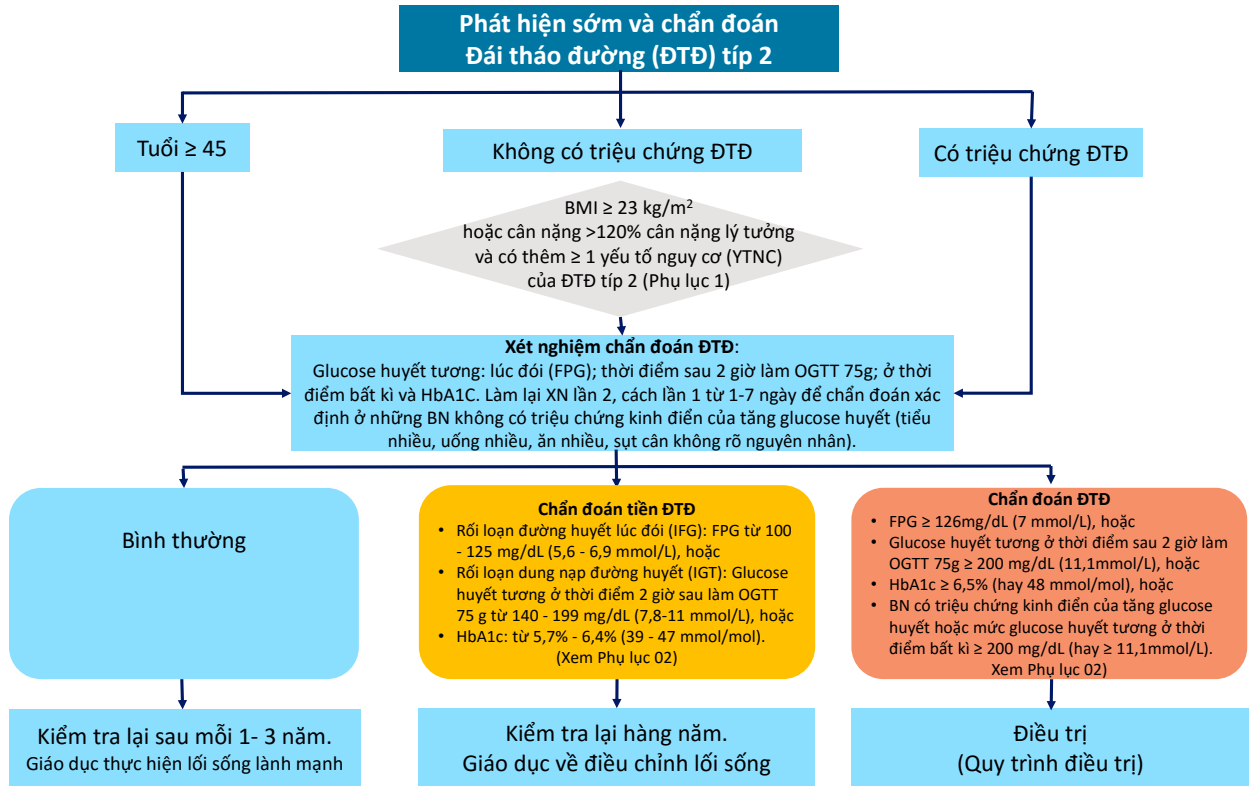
Phát hiện sớm và chẩn đoán
Đái tháo đường (ĐTĐ) típ 2

Tuổi ≥ 45

Không có triệu chứng ĐTĐ

Có triệu chứng ĐTĐ

BMI ≥ 23 kg/m$^2$
hoặc cân nặng >120% cân nặng lý tưởng
và có thêm ≥ 1 yếu tố nguy cơ (YTNC)
của ĐTĐ típ 2 (Phụ lục 1)

**Xét nghiệm chẩn đoán ĐTĐ**:
Glucose huyết tương: lúc đói (FPG); thời điểm sau 2 giờ làm OGTT 75g; ở thời điểm bất kì và HbA1C. Làm lại XN lần 2, cách lần 1 từ 1-7 ngày để chẩn đoán xác định ở những BN không có triệu chứng kinh điển của tăng glucose huyết (tiểu nhiều, uống nhiều, ăn nhiều, sụt cân không rõ nguyên nhân).

Bình thường

Chẩn đoán tiền ĐTĐ
• Rối loạn đường huyết lúc đói (IFG): FPG từ 100 - 125 mg/dL (5,6 - 6,9 mmol/L), hoặc
• Rối loạn dung nạp đường huyết (IGT): Glucose huyết tương ở thời điểm 2 giờ sau làm OGTT 75 g từ 140 - 199 mg/dL (7,8-11 mmol/L), hoặc
• HbA1c: từ 5,7% - 6,4% (39 - 47 mmol/mol).
(Xem Phụ lục 02)

Chẩn đoán ĐTĐ
• FPG ≥ 126mg/dL (7 mmol/L), hoặc
• Glucose huyết tương ở thời điểm sau 2 giờ làm OGTT 75g ≥ 200 mg/dL (11,1mmol/L), hoặc
• HbA1c ≥ 6,5% (hay 48 mmol/mol), hoặc
• BN có triệu chứng kinh điển của tăng glucose huyết hoặc mức glucose huyết tương ở thời điểm bất kì ≥ 200 mg/dL (hay ≥ 11,1mmol/L).
Xem Phụ lục 02)

Kiểm tra lại sau mỗi 1- 3 năm.
Giáo dục thực hiện lối sống lành mạnh

Kiểm tra lại hàng năm.
Giáo dục về điều chỉnh lối sống

Điều trị
(Quy trình điều trị)